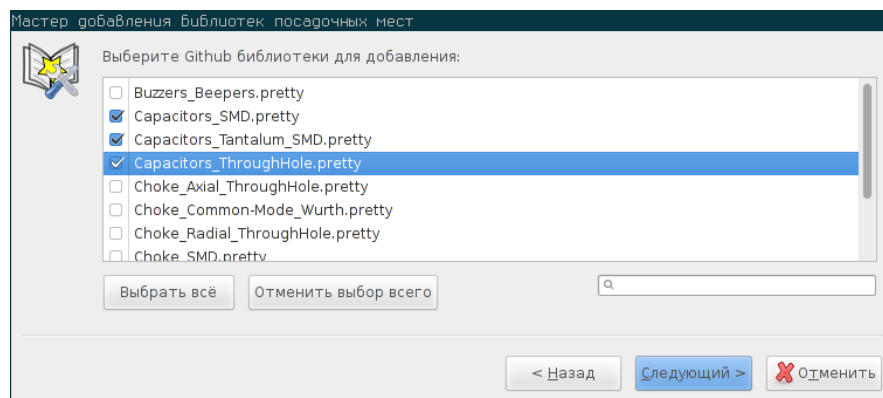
Мастер добавления библиотек посадочных мест

Выберите Github библиотеки для добавления:

Buzzers_Beepers.pretty
Capacitors_SMD.pretty
Capacitors_Tantalum_SMD.pretty
Capacitors_ThroughHole.pretty
Choke_Axial_ThroughHole.pretty
Choke_Common-Mode_Wurth.pretty
Choke_Radial_ThroughHole.pretty
Choke_SMD.pretty

Выбрать всё
Отменить выбор всего

< Назад
Следующий >
Отменить